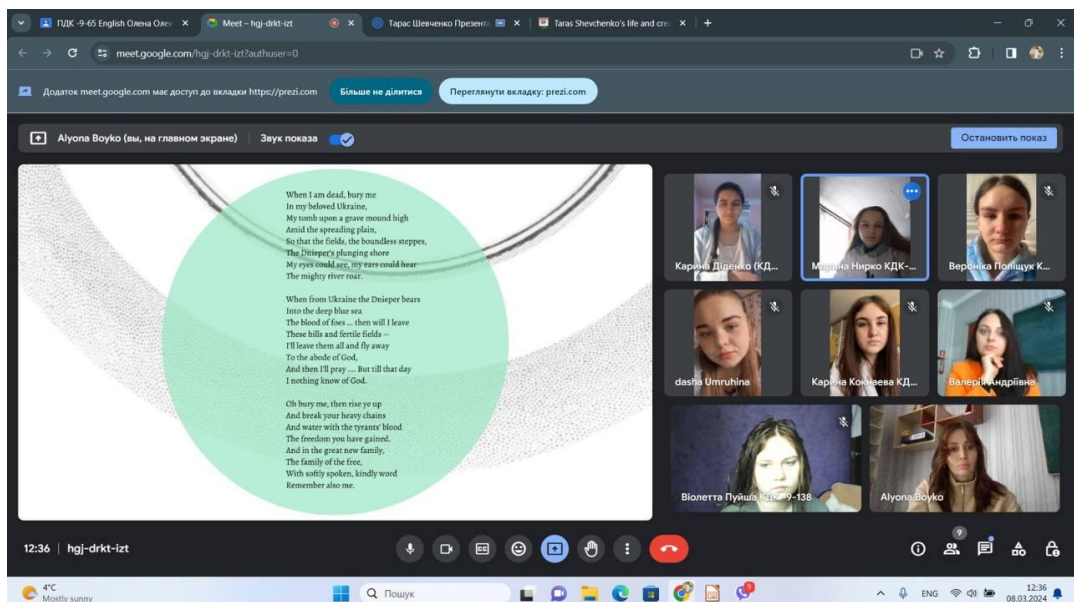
ПДК -9-65 English Олена Олек ×
Meet – hgj-drkt-izt ×
Тарас Шевченко Презент ×
Taras Shevchenko's life and cre ×

meet.google.com/hgj-drkt-izt?authuser=0

Додаток meet.google.com має доступ до вкладки https://prezi.com
Більше не ділитися
Переглянути вкладку: prezi.com

Alyona Boyko (вы, на главном экране)
Звук показа
Остановить показ

When I am dead, bury me
In my beloved Ukraine,
My tomb upon a grave mound high
Amid the spreading plain,
So that the fields, the boundless steppes,
The Dnieper's plunging shore
My eyes could see, my ears could hear
The mighty river roar.

When from Ukraine the Dnieper bears
Into the deep blue sea
The blood of foes ... then will I leave
These hills and fertile fields --
I'll leave them all and fly away
To the abode of God,
And then I'll pray .... But till that day
I nothing know of God.

Oh bury me, then rise ye up
And break your heavy chains
And water with the tyrants' blood
The freedom you have gained.
And in the great new family,
The family of the free,
With softly spoken, kindly word
Remember also me.

Карина Діденко (КД...
Марина Нирко КДК-...
Вероніка Поліщук К...
dasha Umruhina
Карина Кокнаева КД...
Валерія Андріївна
Віолетта Пуйша КДК-9-138
Alyona Boyko

12:36 | hgj-drkt-izt

9

4°C
Mostly sunny
Пошук
ENG
12:36
08.03.2024